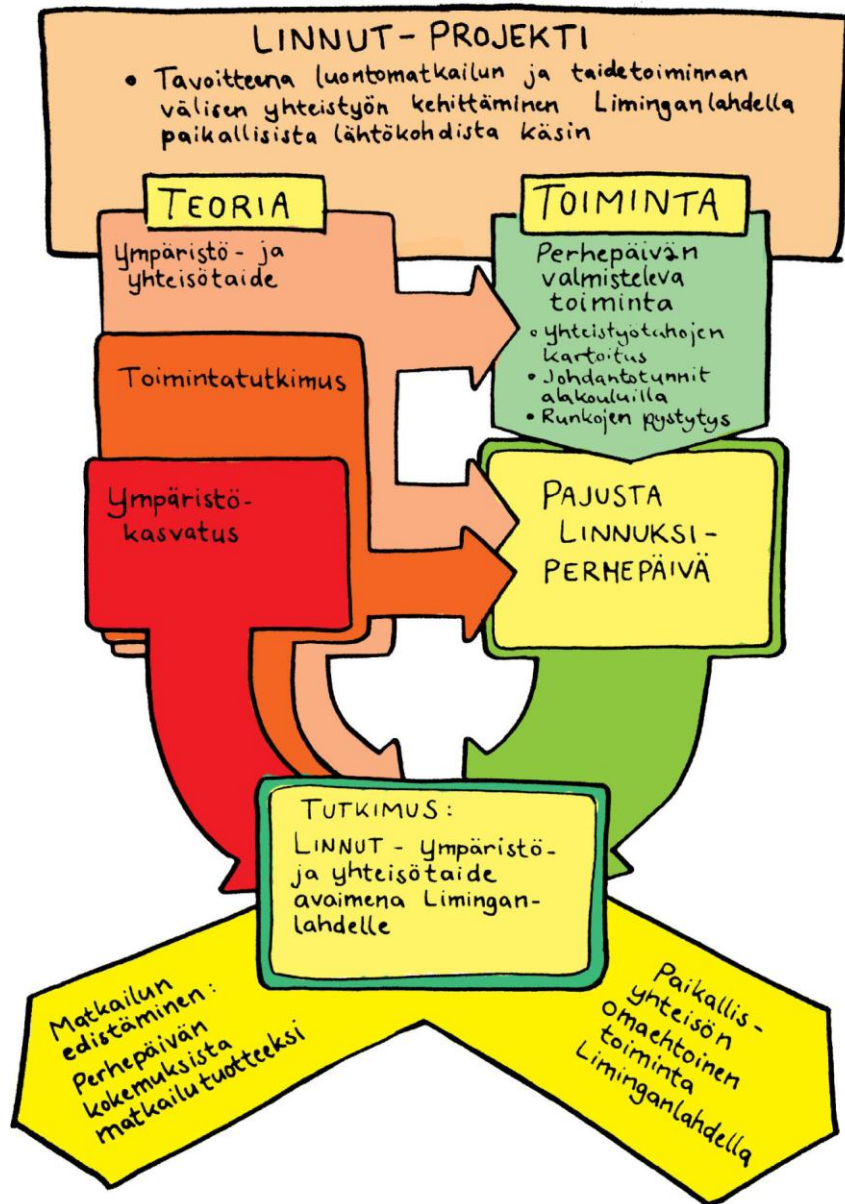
LINNUT-PROJEKTI

• Tavoitteena luontomatkailun ja taidetoiminnan välisen yhteistyön kehittäminen Limingan lahdella paikallisista lähtökohdista käsin

TEORIA

TOIMINTA

Ympäristö- ja yhteisötaide

Perhepäivän valmisteleva toiminta

• Yhteistyötahojen kartoitus
• Johdantotunnit alakouluilla
• Runkojen pystytys

Toimintatutkimus

Ympäristökasvatus

PAJUSTA LINNUKSI-PERHEPÄIVÄ

TUTKIMUS:
LINNUT - Ympäristö- ja yhteisötaide avaimena Limingan-lahdelle

Matkailun edistäminen: Perhepäivän kokemuksista matkailutuotteeksi

Paikallis-yhteisön omaehtoinen toiminta Liminganlahdella